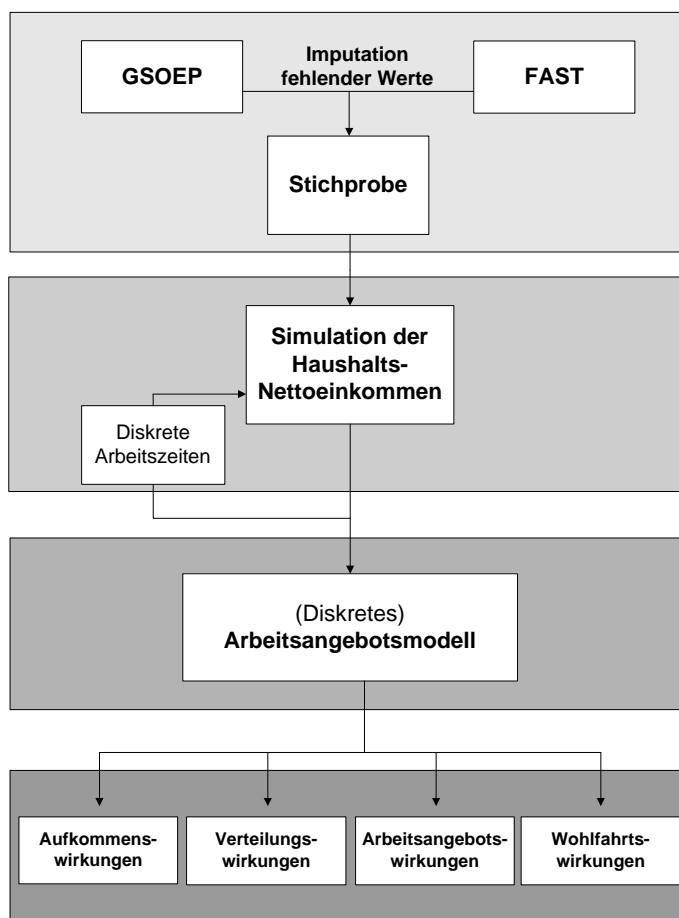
GSOEP

Imputation fehlender Werte

FAST

Stichprobe

Simulation der Haushalts-Nettoeinkommen

Diskrete Arbeitszeiten

(Diskretes)
Arbeitsangebotsmodell

Aufkommens-wirkungen

Verteilungs-wirkungen

Arbeitsangebots-wirkungen

Wohlfahrts-wirkungen